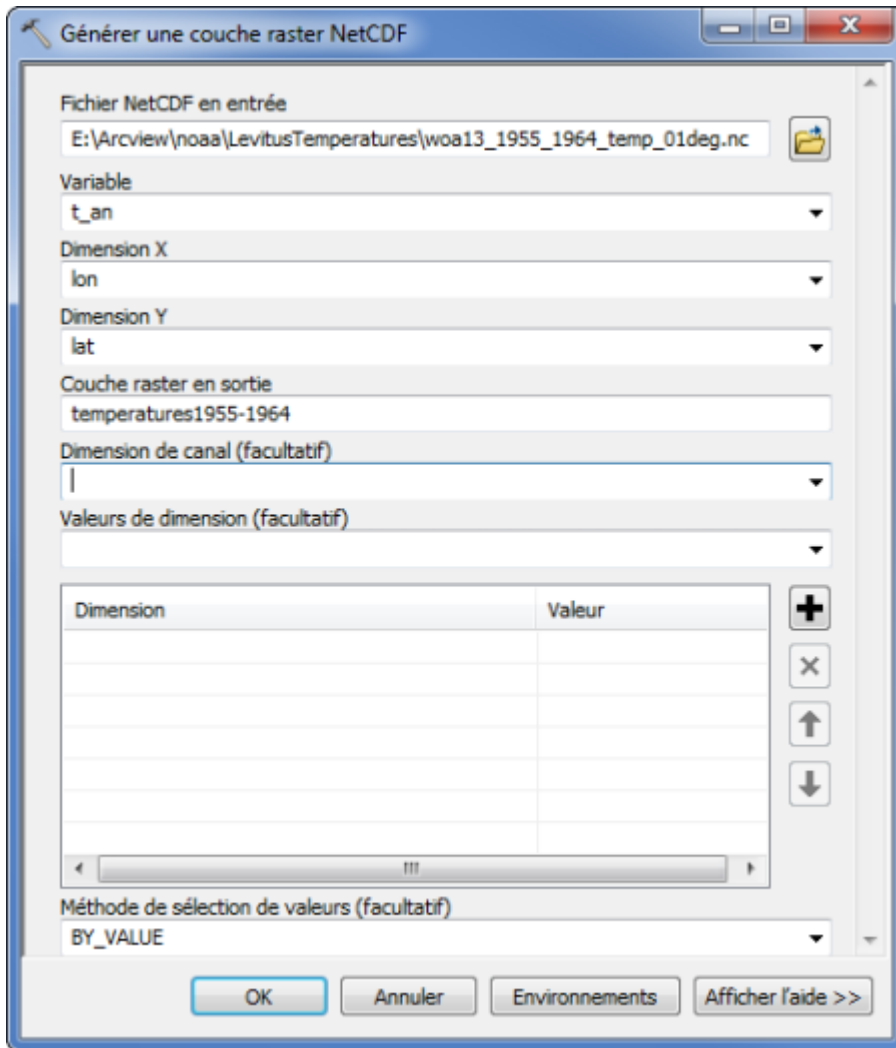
Générer une couche raster NetCDF

Fichier NetCDF en entrée
E:\Arcview\noaa\LevitusTemperatures\woa13_1955_1964_temp_01deg.nc

Variable
t_an

Dimension X
lon

Dimension Y
lat

Couche raster en sortie
temperatures1955-1964

Dimension de canal (facultatif)

Valeurs de dimension (facultatif)

| Dimension | Valeur |
|---|---|
| | |

Méthode de sélection de valeurs (facultatif)
BY_VALUE

OK | Annuler | Environnements | Afficher l'aide >>